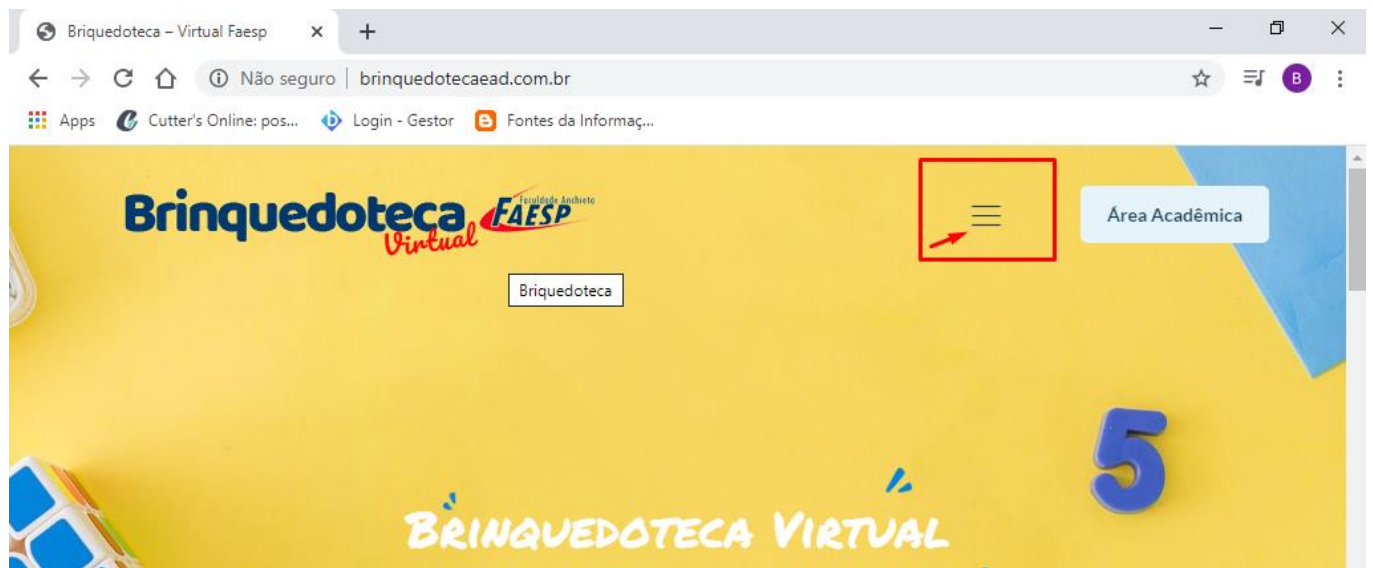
Briquedoteca – Virtual Faesp
Não seguro | brinquedotecaead.com.br
Apps Cutter's Online: pos... Login - Gestor Fontes da Informaç...
Brinquedoteca Virtual FAESP Faculdade Anchieta
Área Acadêmica
Briquedoteca
5
BRINQUEDOTECA VIRTUAL